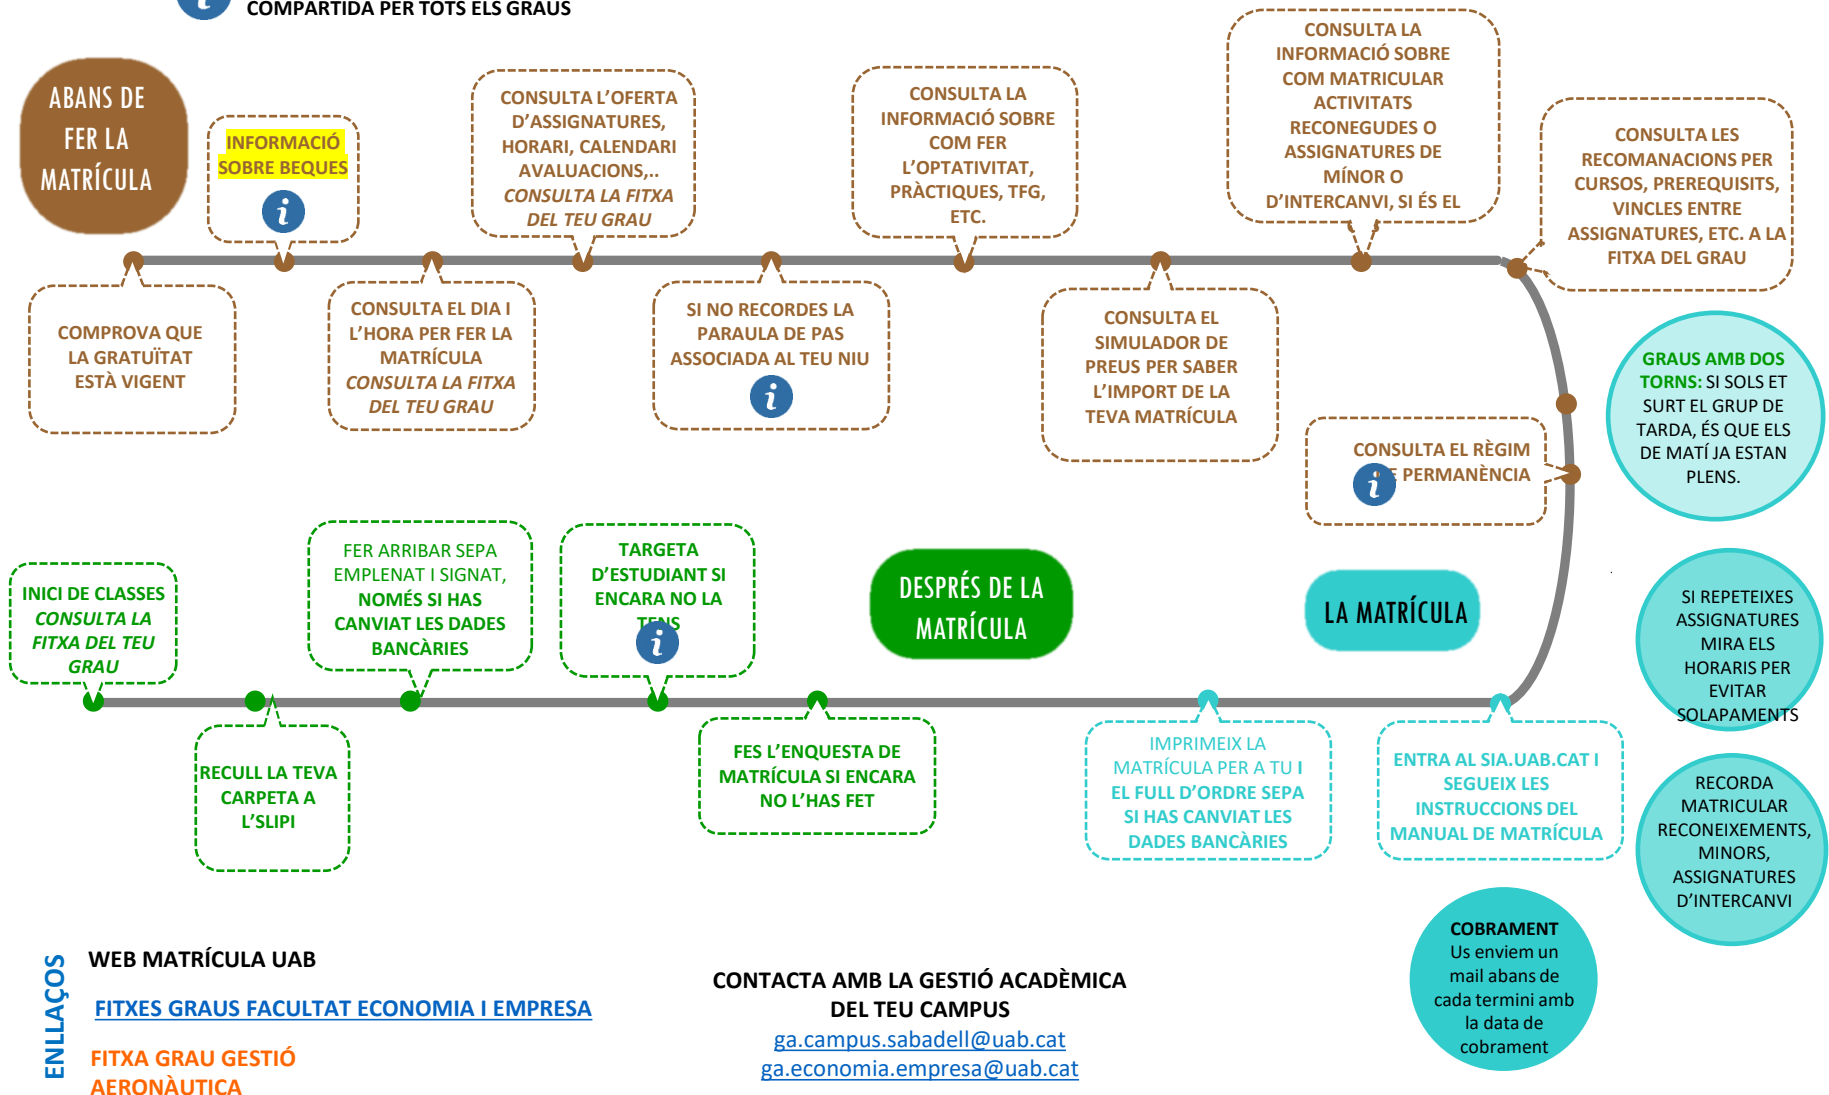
COMPARTIDA PER TOTS ELS GRAUS

ABANS DE FER LA MATRÍCULA

INFORMACIÓ SOBRE BEQUES

CONSULTA L'OFERTA D'ASSIGNATURES, HORARI, CALENDARI AVALUACIONS,.. CONSULTA LA FITXA DEL TEU GRAU

CONSULTA LA INFORMACIÓ SOBRE COM FER L'OPTATIVITAT, PRÀCTIQUES, TFG, ETC.

CONSULTA LA INFORMACIÓ SOBRE COM MATRICULAR ACTIVITATS RECONEGUDES O ASSIGNATURES DE MÍNOR O D'INTERCANVI, SI ÉS EL

CONSULTA LES RECOMANACIONS PER CURSOS, PREREQUISITS, VINCLES ENTRE ASSIGNATURES, ETC. A LA FITXA DEL GRAU

COMPROVA QUE LA GRATUÏTAT ESTÀ VIGENT

CONSULTA EL DIA I L'HORA PER FER LA MATRÍCULA CONSULTA LA FITXA DEL TEU GRAU

SI NO RECORDES LA PARAULA DE PAS ASSOCIADA AL TEU NIU

CONSULTA EL SIMULADOR DE PREUS PER SABER L'IMPORT DE LA TEVA MATRÍCULA

GRAUS AMB DOS TORNS: SI SOLS ET SURT EL GRUP DE TARDA, ÉS QUE ELS DE MATÍ JA ESTAN PLENS.

CONSULTA EL RÈGIM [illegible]E PERMANÈNCIA

INICI DE CLASSES CONSULTA LA FITXA DEL TEU GRAU

FER ARRIBAR SEPA EMPLENAT I SIGNAT, NOMÉS SI HAS CANVIAT LES DADES BANCÀRIES

TARGETA D'ESTUDIANT SI ENCARA NO LA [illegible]

DESPRÉS DE LA MATRÍCULA

LA MATRÍCULA

SI REPETEIXES ASSIGNATURES MIRA ELS HORARIS PER EVITAR SOLAPAMENTS

RECULL LA TEVA CARPETA A L'SLIPI

FES L'ENQUESTA DE MATRÍCULA SI ENCARA NO L'HAS FET

IMPRIMEIX LA MATRÍCULA PER A TU I EL FULL D'ORDRE SEPA SI HAS CANVIAT LES DADES BANCÀRIES

ENTRA AL SIA.UAB.CAT I SEGUEIX LES INSTRUCCIONS DEL MANUAL DE MATRÍCULA

RECORDA MATRICULAR RECONEIXEMENTS, MINORS, ASSIGNATURES D'INTERCANVI

COBRAMENT
Us enviem un mail abans de cada termini amb la data de cobrament

ENLLAÇOS

WEB MATRÍCULA UAB

FITXES GRAUS FACULTAT ECONOMIA I EMPRESA

FITXA GRAU GESTIÓ AERONÀUTICA

CONTACTA AMB LA GESTIÓ ACADÈMICA DEL TEU CAMPUS
ga.campus.sabadell@uab.cat
ga.economia.empresa@uab.cat